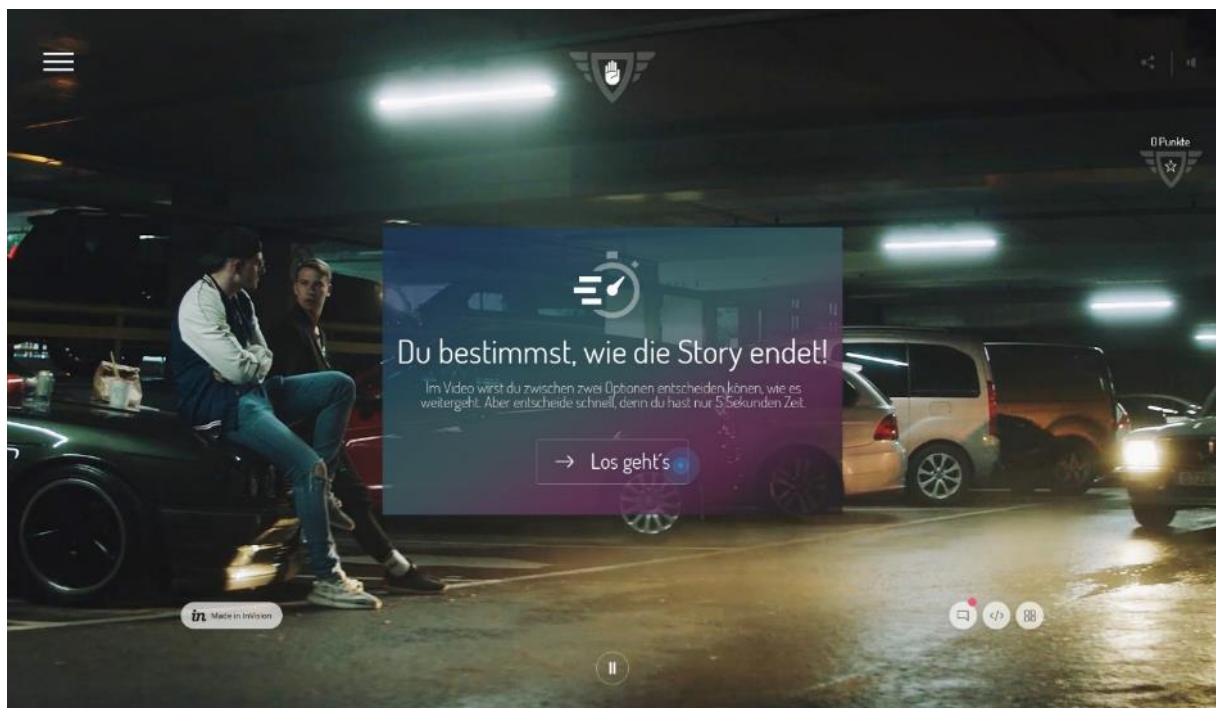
0 Punkte

Du bestimmst, wie die Story endet!

Im Video wirst du zwischen zwei Optionen entscheiden könen, wie es weitergeht. Aber entscheide schnell, denn du hast nur 5 Sekunden Zeit.

→ Los geht's

in Made in InVision